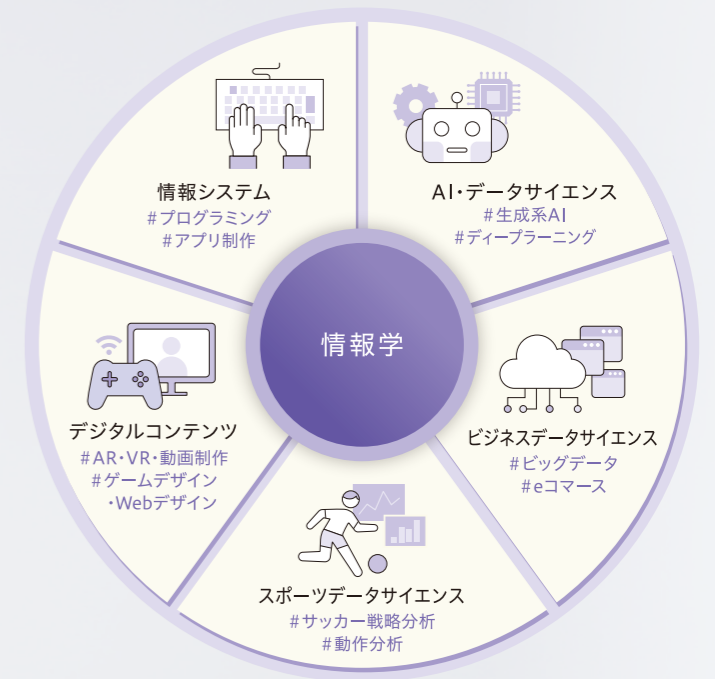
情報システム
#プログラミング
#アプリ制作

AI・データサイエンス
#生成系AI
#ディープラーニング

情報学

デジタルコンテンツ
#AR・VR・動画制作
#ゲームデザイン
・Webデザイン

ビジネスデータサイエンス
#ビッグデータ
#eコマース

スポーツデータサイエンス
#サッカー戦略分析
#動作分析